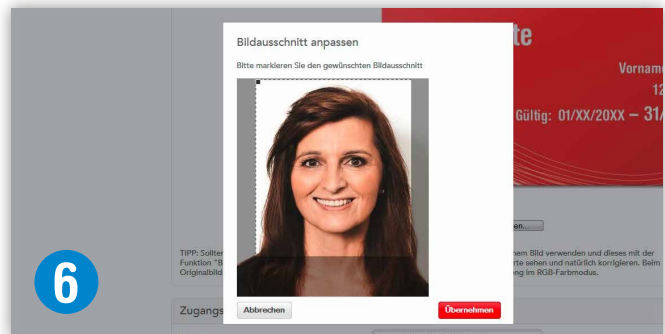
Bildausschnitt anpassen

Bitte markieren Sie den gewünschten Bildausschnitt

Abbrechen

Übernehmen

te

Vorname

12

Gültig: 01/XX/20XX – 31/

6

TIPP: Sollte

Funktion "B

Originalbild

nem Bild verwenden und dieses mit der

rte sehen und natürlich korrigieren. Beim

ng im RGB-Farbmodus.

Zugangs